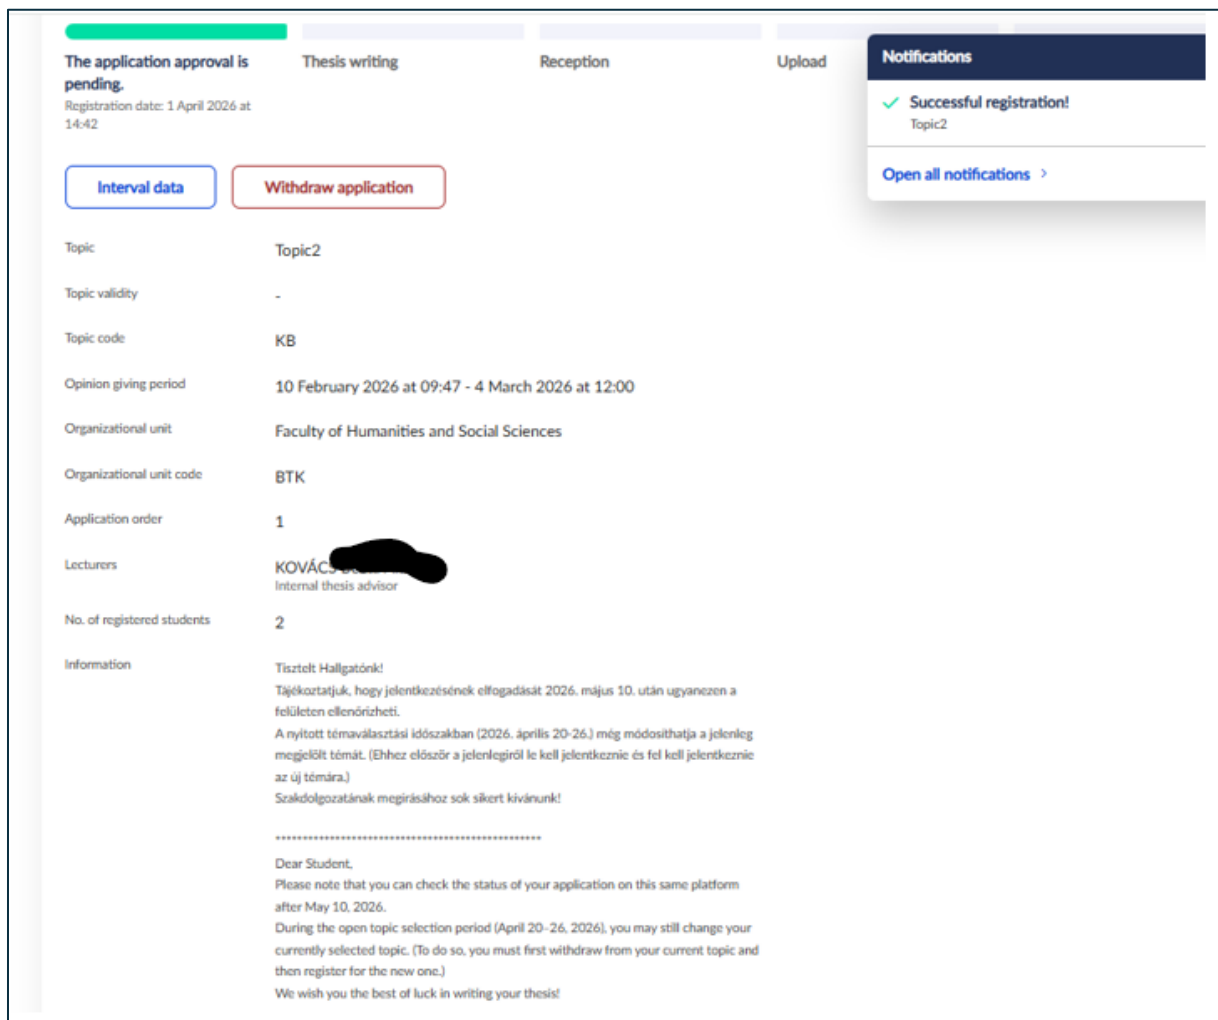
The application approval is pending.
Registration date: 1 April 2026 at 14:42

Thesis writing

Reception

Upload

Notifications

Successful registration!
Topic2

Open all notifications >

Interval data

Withdraw application

| | |
|---|---|
| Topic | Topic2 |
| Topic validity | - |
| Topic code | KB |
| Opinion giving period | 10 February 2026 at 09:47 - 4 March 2026 at 12:00 |
| Organizational unit | Faculty of Humanities and Social Sciences |
| Organizational unit code | BTK |
| Application order | 1 |
| Lecturers | KOVÁCS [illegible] Internal thesis advisor |
| No. of registered students | 2 |

Information

Tisztelt Hallgatónk!
Tájékoztatjuk, hogy jelentkezésének elfogadását 2026. május 10. után ugyanezen a felületen ellenőrizheti.
A nyitott témaválasztási időszakban (2026. április 20-26.) még módosíthatja a jelenleg megjelölt témát. (Ehhez először a jelenlegiről le kell jelentkeznie és fel kell jelentkeznie az új témára.)
Szakdolgozatának megírásához sok sikert kívánunk!

**************************************************

Dear Student,
Please note that you can check the status of your application on this same platform after May 10, 2026.
During the open topic selection period (April 20-26, 2026), you may still change your currently selected topic. (To do so, you must first withdraw from your current topic and then register for the new one.)
We wish you the best of luck in writing your thesis!